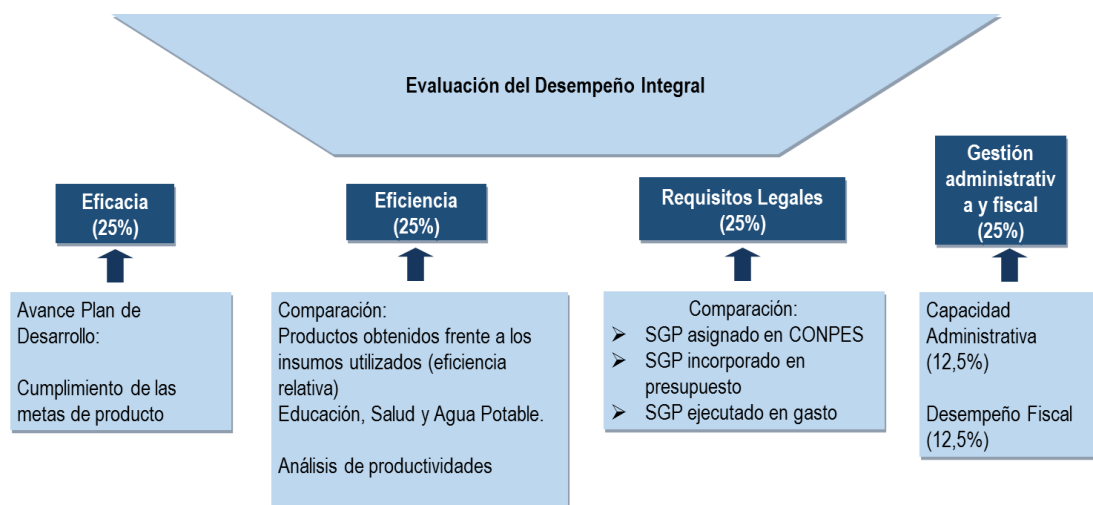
Evaluación del Desempeño Integral

Eficacia
(25%)

Eficiencia
(25%)

Requisitos Legales
(25%)

Gestión administrativ a y fiscal
(25%)

Avance Plan de Desarrollo:

Cumplimiento de las metas de producto

Comparación:
Productos obtenidos frente a los insumos utilizados (eficiencia relativa)
Educación, Salud y Agua Potable.

Análisis de productividades

Comparación:
➢ SGP asignado en CONPES
➢ SGP incorporado en presupuesto
➢ SGP ejecutado en gasto

Capacidad Administrativa
(12,5%)

Desempeño Fiscal
(12,5%)